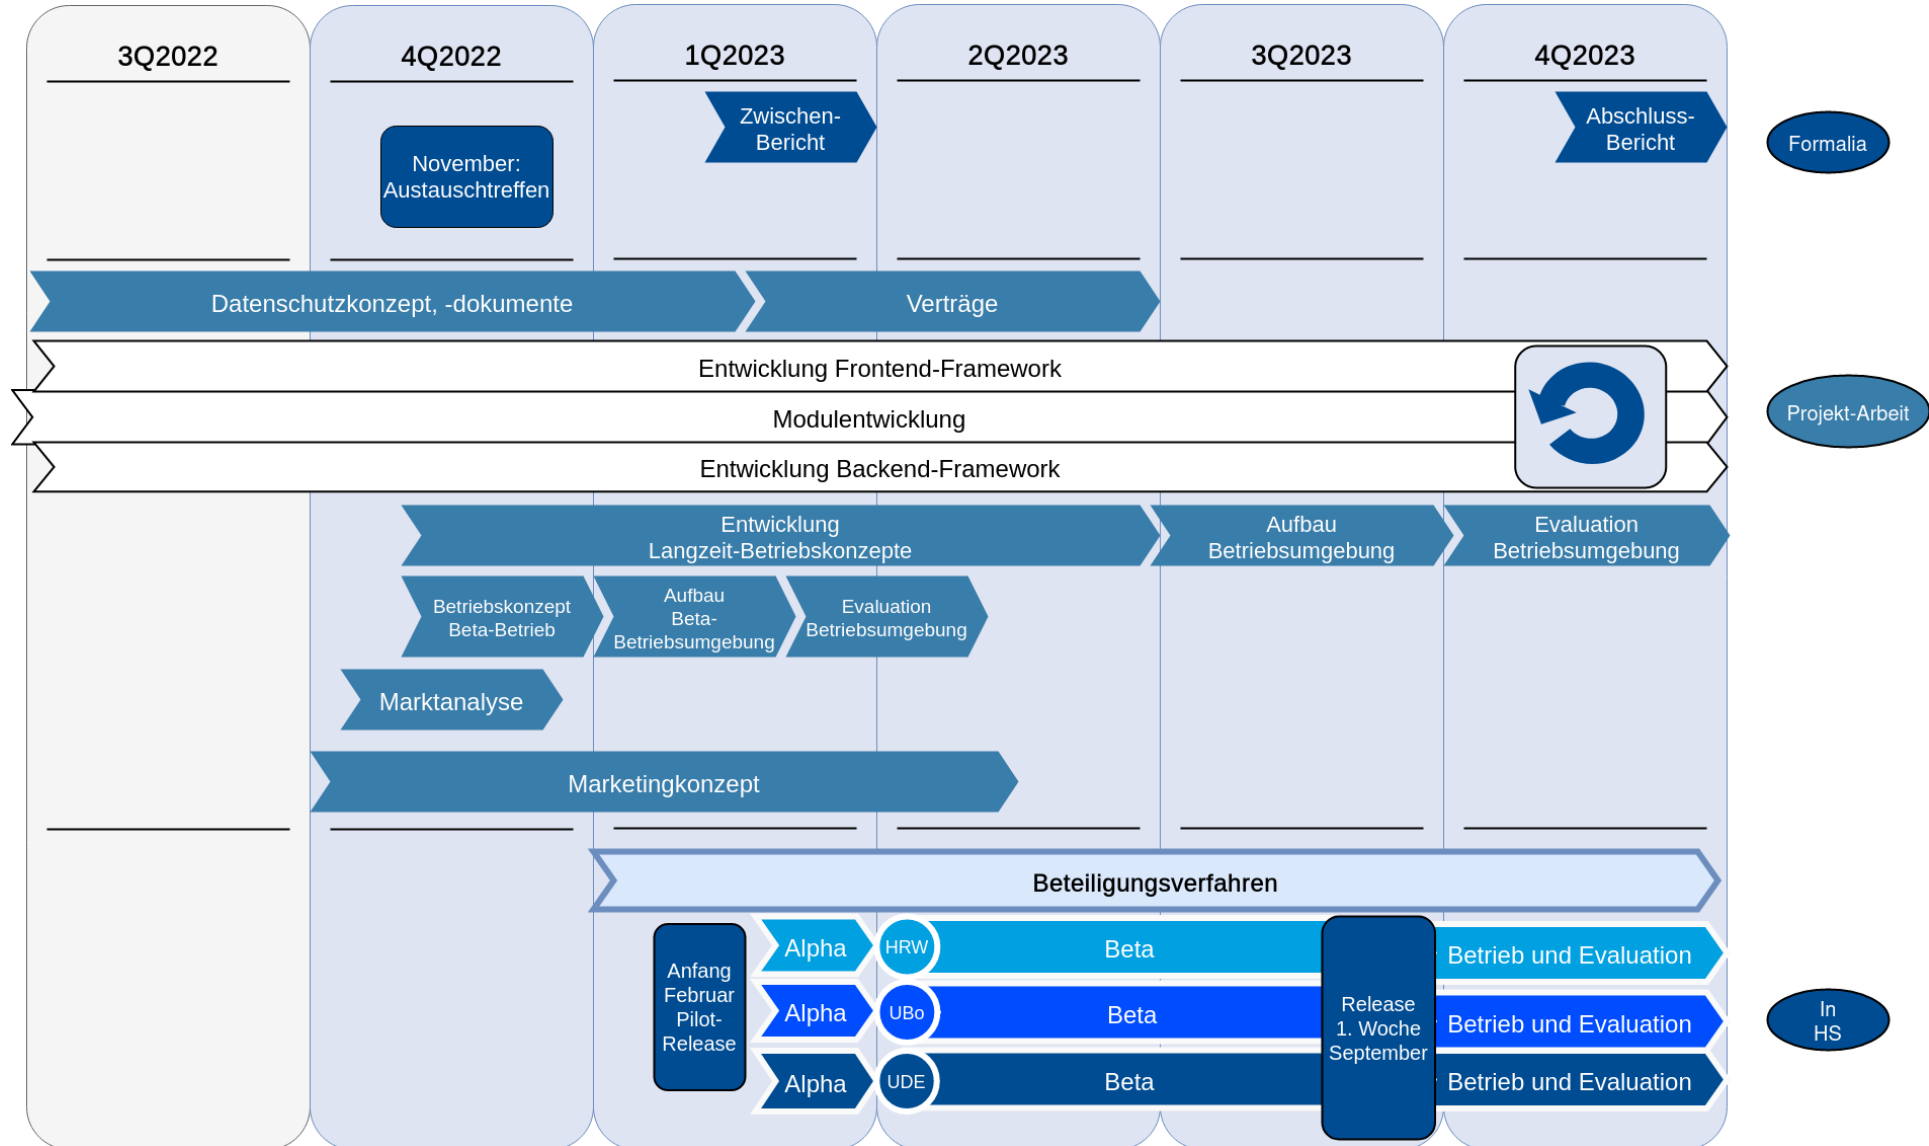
3Q2022

4Q2022

1Q2023

2Q2023

3Q2023

4Q2023

November: Austauschtreffen

Zwischen-Bericht

Abschluss-Bericht

Formalia

Datenschutzkonzept, -dokumente

Verträge

Entwicklung Frontend-Framework

Modulentwicklung

Entwicklung Backend-Framework

Projekt-Arbeit

Entwicklung Langzeit-Betriebskonzepte

Aufbau Betriebsumgebung

Evaluation Betriebsumgebung

Betriebskonzept Beta-Betrieb

Aufbau Beta-Betriebsumgebung

Evaluation Betriebsumgebung

Marktanalyse

Marketingkonzept

Beteiligungsverfahren

Anfang Februar Pilot-Release

Alpha

HRW

Beta

Alpha

UBo

Beta

Alpha

UDE

Beta

Release 1. Woche September

Betrieb und Evaluation

Betrieb und Evaluation

Betrieb und Evaluation

In HS